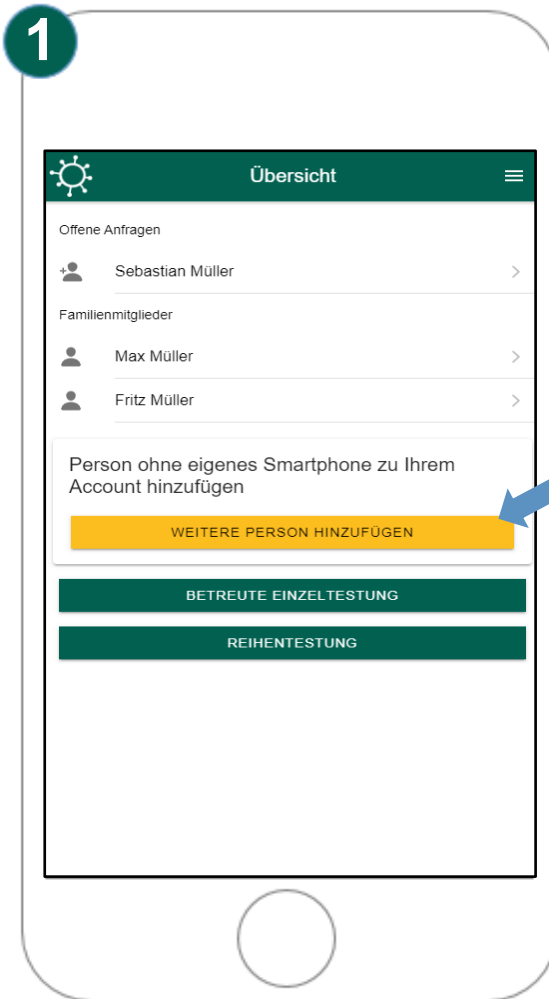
1

Übersicht

Offene Anfragen

Sebastian Müller

Familienmitglieder

Max Müller

Fritz Müller

Person ohne eigenes Smartphone zu Ihrem Account hinzufügen

WEITERE PERSON HINZUFÜGEN

BETREUTE EINZELTESTUNG

REIHENTESTUNG